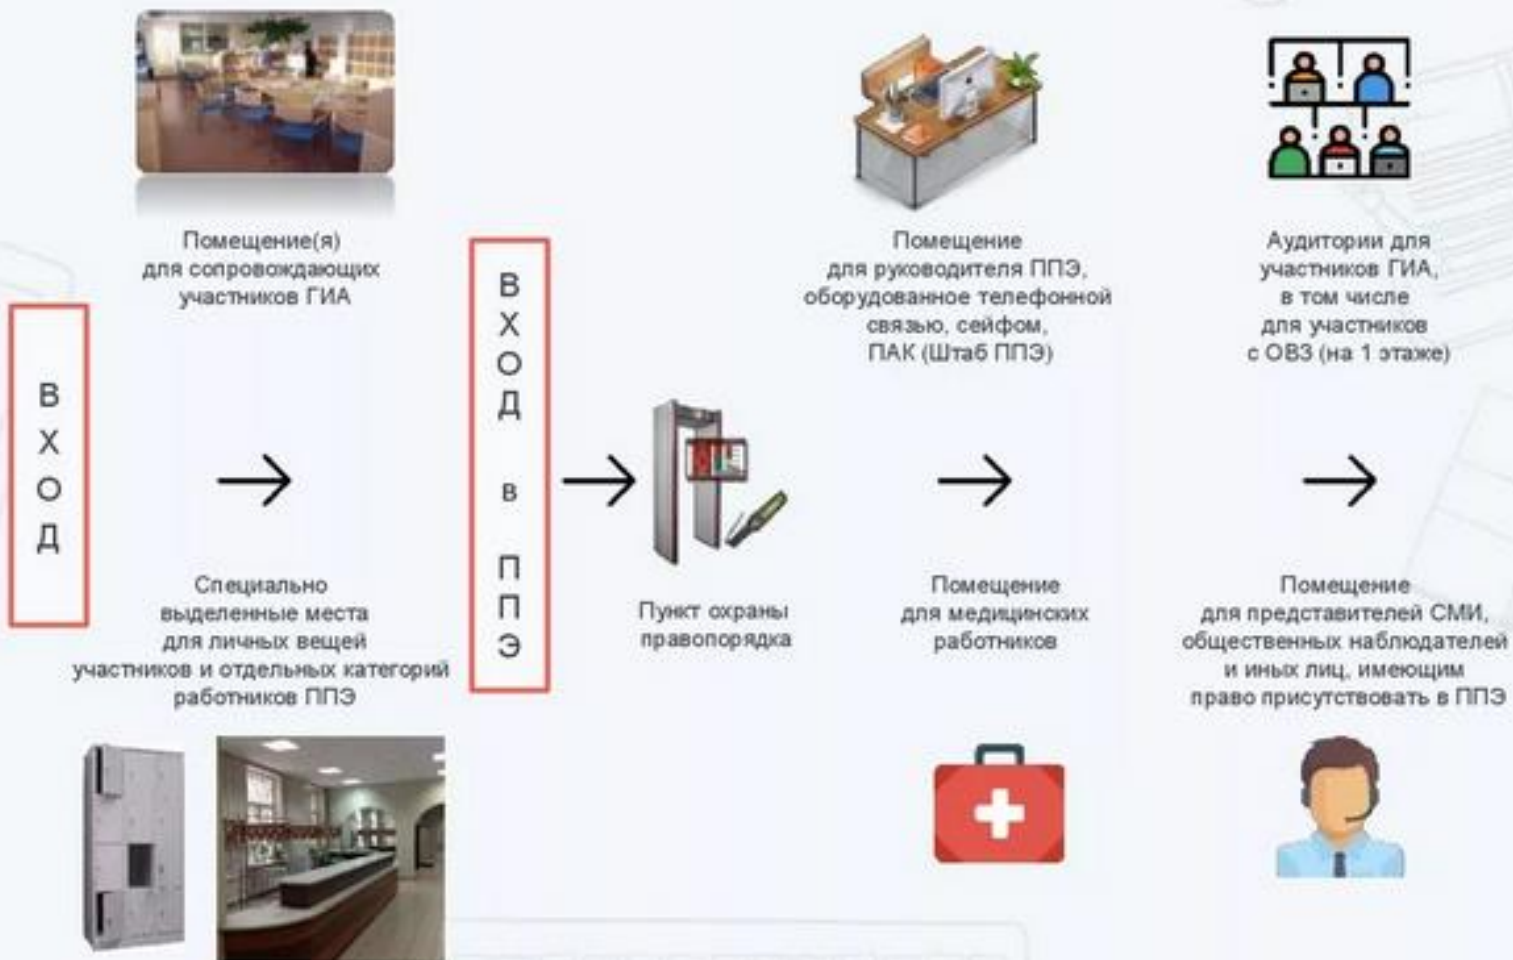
ВХОД

Помещение(я) для сопровождающих участников ГИА

Специально выделенные места для личных вещей участников и отдельных категорий работников ППЭ

ВХОД в ППЭ

Пункт охраны правопорядка

Помещение для руководителя ППЭ, оборудованное телефонной связью, сейфом, ПАК (Штаб ППЭ)

Помещение для медицинских работников

Аудитории для участников ГИА, в том числе для участников с ОВЗ (на 1 этаже)

Помещение для представителей СМИ, общественных наблюдателей и иных лиц, имеющим право присутствовать в ППЭ